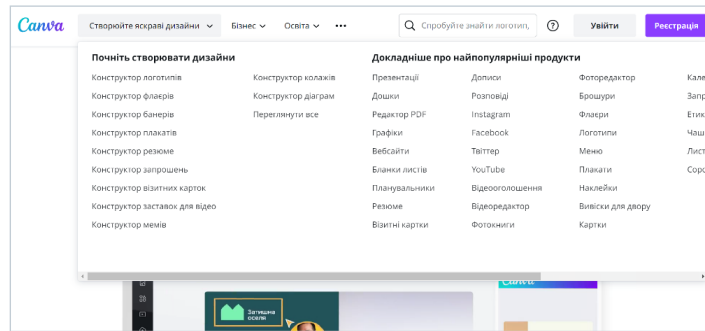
Canva Створюйте яскраві дизайни Бізнес Освіта ··· Спробуйте знайти логотип, ? Увійти Реєстрація

Почніть створювати дизайни

Конструктор логотипів
Конструктор флаєрів
Конструктор банерів
Конструктор плакатів
Конструктор резюме
Конструктор запрошень
Конструктор візитних карток
Конструктор заставок для відео
Конструктор мемів

Конструктор колажів
Конструктор діаграм
Переглянути все

Докладніше про найпопулярніші продукти

Презентації
Дошки
Редактор PDF
Графіки
Вебсайти
Бланки листів
Планувальники
Резюме
Візитні картки

Дописи
Розповіді
Instagram
Facebook
Твіттер
YouTube
Відеооголошення
Відеоредактор
Фотокниги

Фоторедактор
Брошури
Флаєри
Логотипи
Меню
Плакати
Наклейки
Вивіски для двору
Картки

Кале
Запр
Етик
Листі
Чаш
Лист
Соро

Затишна оселя
Canva